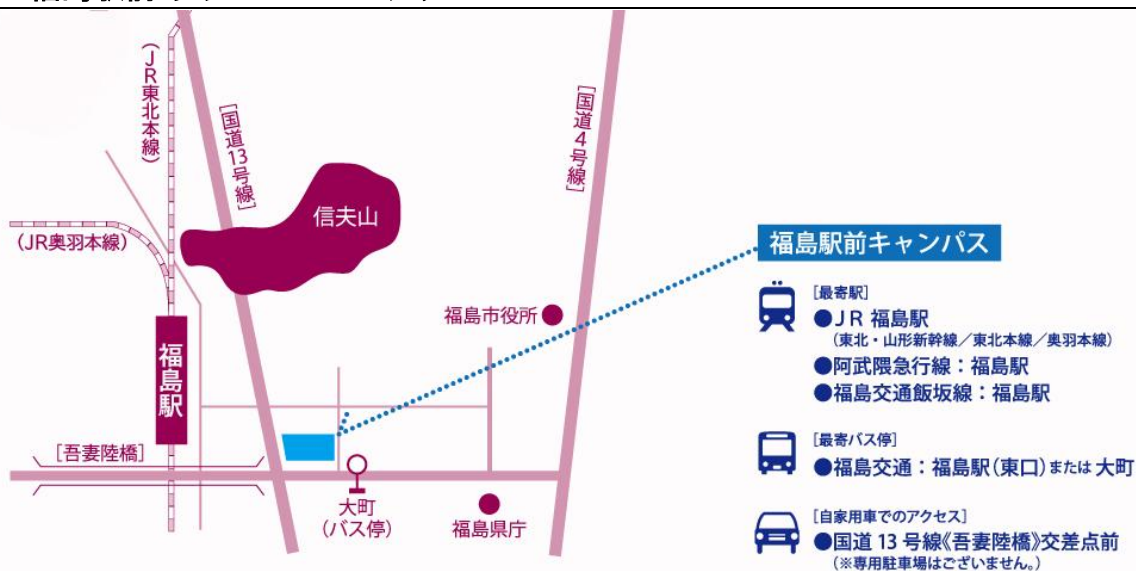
（JR東北本線）

［国道13号線］

［国道4号線］

信夫山

（JR奥羽本線）

福島駅前キャンパス

福島市役所

福島駅

［吾妻陸橋］

大町
（バス停）

福島県庁

［最寄駅］
●JR 福島駅
（東北・山形新幹線／東北本線／奥羽本線）
●阿武隈急行線：福島駅
●福島交通飯坂線：福島駅

［最寄バス停］
●福島交通：福島駅（東口）または 大町

［自家用車でのアクセス］
●国道 13 号線《吾妻陸橋》交差点前
（※専用駐車場はございません。）